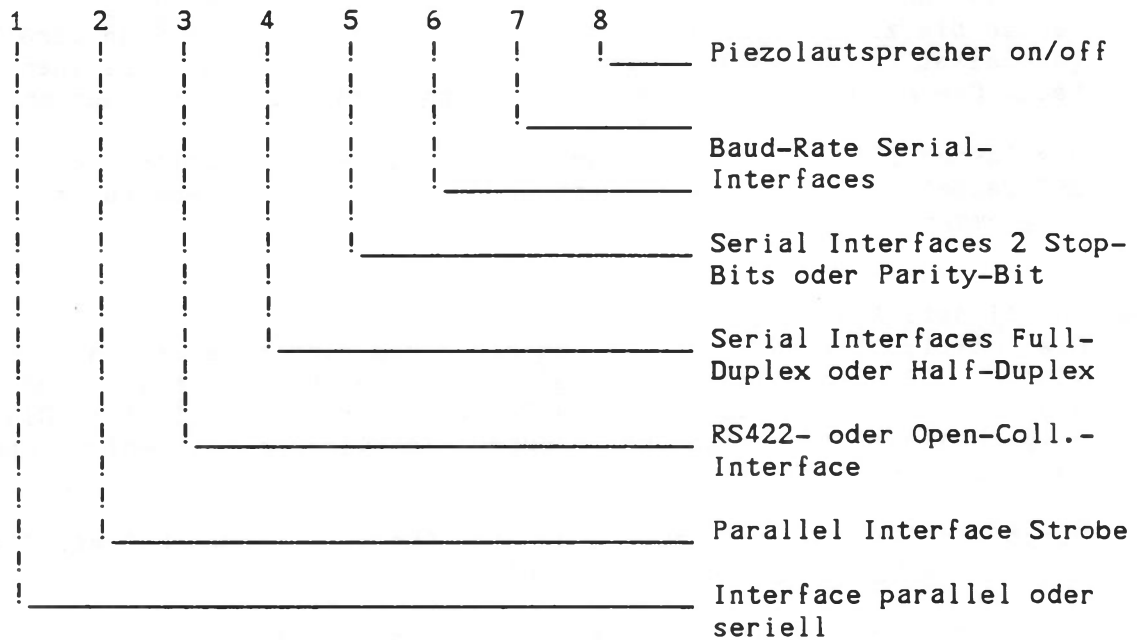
1 2 3 4 5 6 7 8

Piezolautsprecher on/off

Baud-Rate Serial-Interfaces

Serial Interfaces 2 Stop-Bits oder Parity-Bit

Serial Interfaces Full-Duplex oder Half-Duplex

RS422- oder Open-Coll.-Interface

Parallel Interface Strobe

Interface parallel oder seriell